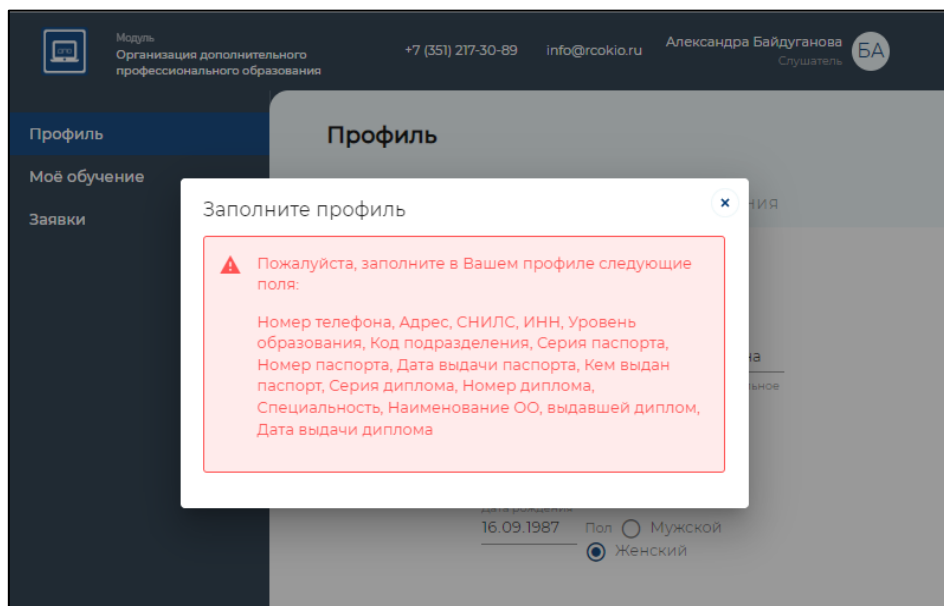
Модуль
Организация дополнительного профессионального образования

+7 (351) 217-30-89 info@rcokio.ru

Александра Байдуганова
Слушатель
БА

Профиль
Моё обучение
Заявки

Профиль

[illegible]ния

Заполните профиль

×

Пожалуйста, заполните в Вашем профиле следующие поля:

Номер телефона, Адрес, СНИЛС, ИНН, Уровень образования, Код подразделения, Серия паспорта, Номер паспорта, Дата выдачи паспорта, Кем выдан паспорт, Серия диплома, Номер диплома, Специальность, Наименование ОО, выдавшей диплом, Дата выдачи диплома

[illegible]на
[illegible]ьное

Дата рождения
16.09.1987

Пол
Мужской
Женский